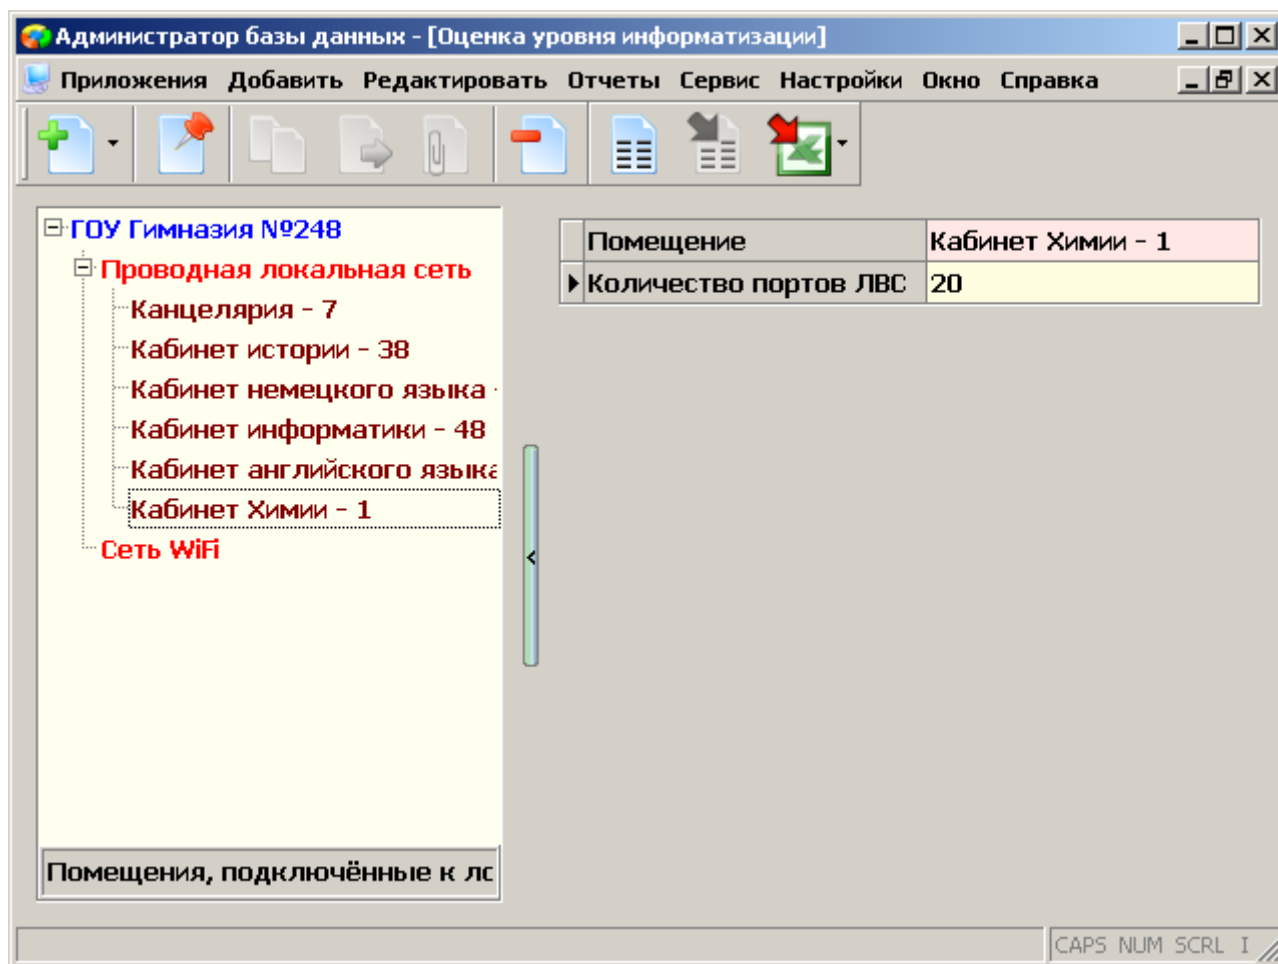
Администратор базы данных - [Оценка уровня информатизации]

Приложения Добавить Редактировать Отчеты Сервис Настройки Окно Справка

ГОУ Гимназия №248
Проводная локальная сеть
Канцелярия - 7
Кабинет истории - 38
Кабинет немецкого языка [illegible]
Кабинет информатики - 48
Кабинет английского языка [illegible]
Кабинет Химии - 1
Сеть WiFi

Помещения, подключённые к лс

| Помещение | Кабинет Химии - 1 |
|---|---|
| Количество портов ЛВС | 20 |

CAPS NUM SCRL I